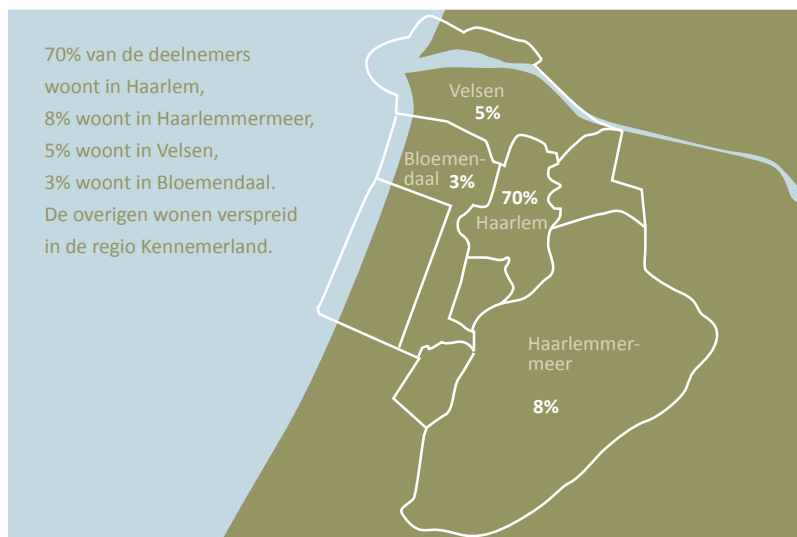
70% van de deelnemers woont in Haarlem, 8% woont in Haarlemmermeer, 5% woont in Velsen, 3% woont in Bloemendaal. De overigen wonen verspreid in de regio Kennemerland.

Velsen
5%

Bloemendaal
3%

70%
Haarlem

Haarlemmermeer

8%